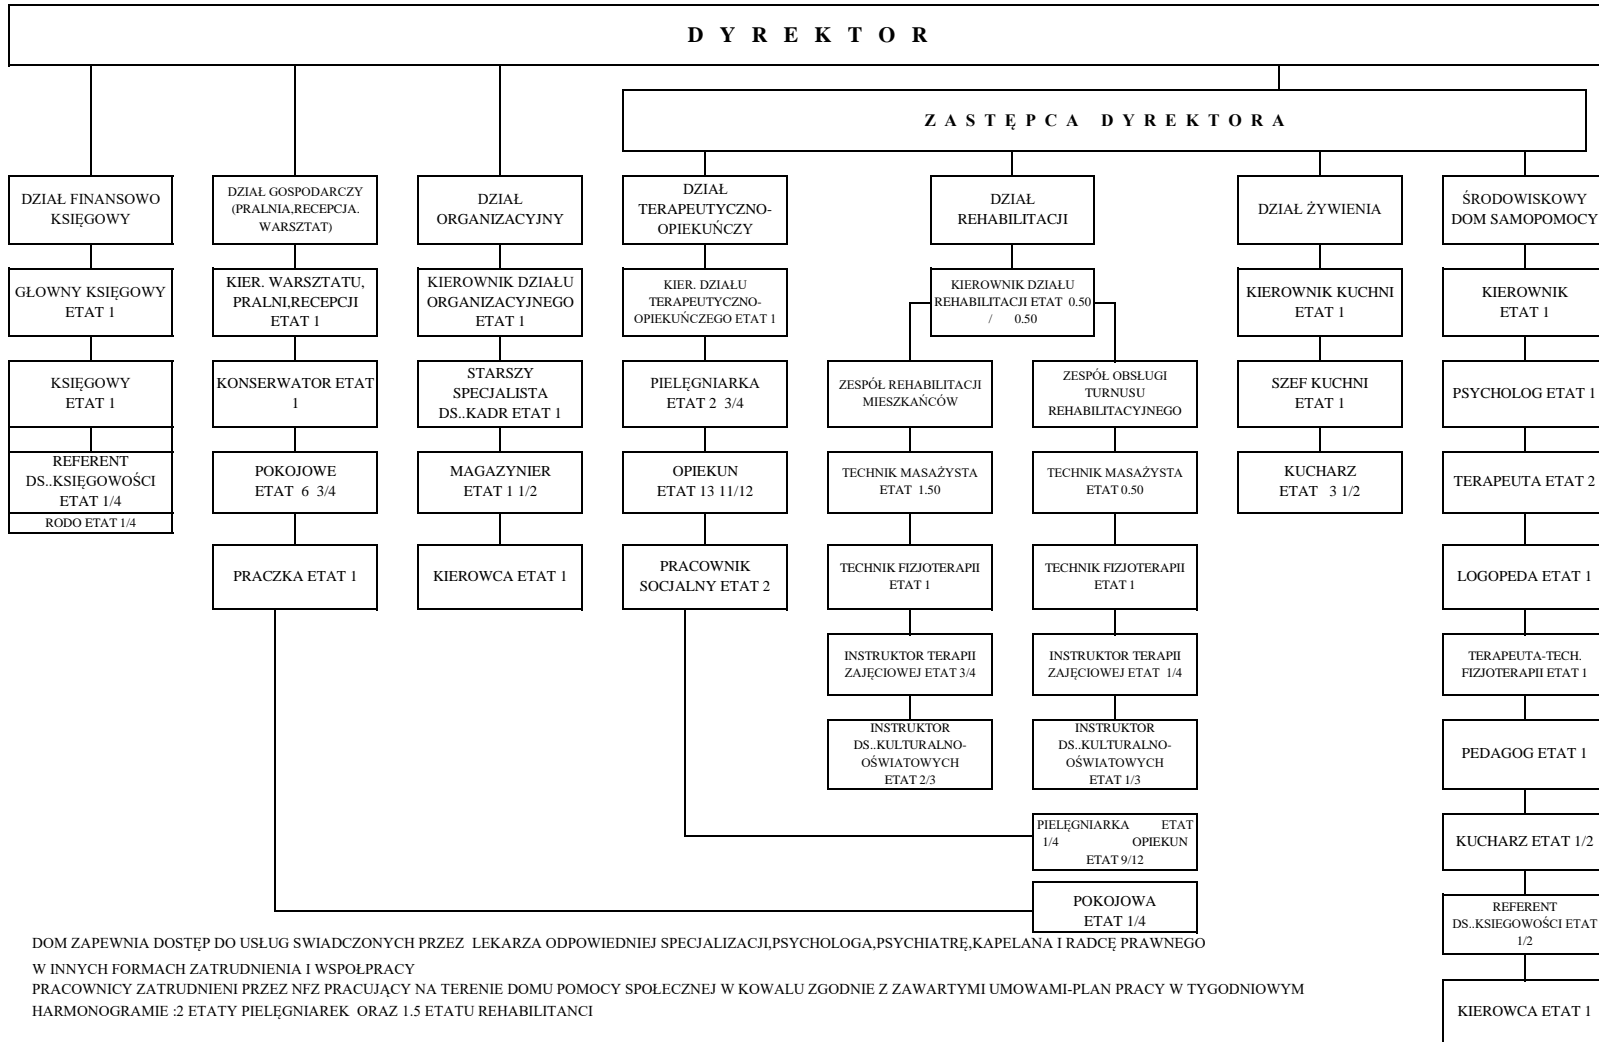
D Y R E K T O R

Z A S T Ę P C A D Y R E K T O R A

DZIAŁ FINANSOWO KSIĘGOWY

GŁOWNY KSIĘGOWY ETAT 1

KSIĘGOWY ETAT 1

REFERENT DS..KSIĘGOWOŚCI ETAT 1/4

RODO ETAT 1/4

DZIAŁ GOSPODARCZY (PRALNIA,RECEPCJA. WARSZTAT)

KIER. WARSZTATU, PRALNI,RECEPCJI ETAT 1

KONSERWATOR ETAT 1

POKOJOWE ETAT 6 3/4

PRACZKA ETAT 1

DZIAŁ ORGANIZACYJNY

KIEROWNIK DZIAŁU ORGANIZACYJNEGO ETAT 1

STARSZY SPECJALISTA DS..KADR ETAT 1

MAGAZYNIER ETAT 1 1/2

KIEROWCA ETAT 1

DZIAŁ TERAPEUTYCZNO-OPIEKUŃCZY

KIER. DZIAŁU TERAPEUTYCZNO-OPIEKUŃCZEGO ETAT 1

PIELĘGNIARKA ETAT 2 3/4

OPIEKUN ETAT 13 11/12

PRACOWNIK SOCJALNY ETAT 2

DZIAŁ REHABILITACJI

KIEROWNIK DZIAŁU REHABILITACJI ETAT 0.50 / 0.50

ZESPÓŁ REHABILITACJI MIESZKAŃCÓW

TECHNIK MASAŻYSTA ETAT 1.50

TECHNIK FIZJOTERAPII ETAT 1

INSTRUKTOR TERAPII ZAJĘCIOWEJ ETAT 3/4

INSTRUKTOR DS..KULTURALNO-OŚWIATOWYCH ETAT 2/3

ZESPÓŁ OBSŁUGI TURNUSU REHABILITACYJNEGO

TECHNIK MASAŻYSTA ETAT 0.50

TECHNIK FIZJOTERAPII ETAT 1

INSTRUKTOR TERAPII ZAJĘCIOWEJ ETAT 1/4

INSTRUKTOR DS..KULTURALNO-OŚWIATOWYCH ETAT 1/3

PIELĘGNIARKA ETAT 1/4 OPIEKUN ETAT 9/12

POKOJOWA ETAT 1/4

DZIAŁ ŻYWIENIA

KIEROWNIK KUCHNI ETAT 1

SZEF KUCHNI ETAT 1

KUCHARZ ETAT 3 1/2

ŚRODOWISKOWY DOM SAMOPOMOCY

KIEROWNIK ETAT 1

PSYCHOLOG ETAT 1

TERAPEUTA ETAT 2

LOGOPEDA ETAT 1

TERAPEUTA-TECH. FIZJOTERAPII ETAT 1

PEDAGOG ETAT 1

KUCHARZ ETAT 1/2

REFERENT DS..KSIEGOWOŚCI ETAT 1/2

KIEROWCA ETAT 1

DOM ZAPEWNIA DOSTĘP DO USŁUG SWIADCZONYCH PRZEZ LEKARZA ODPOWIEDNIEJ SPECJALIZACJI,PSYCHOLOGA,PSYCHIATRĘ,KAPELANA I RADCĘ PRAWNEGO W INNYCH FORMACH ZATRUDNIENIA I WSPOŁPRACY

PRACOWNICY ZATRUDNIENI PRZEZ NFZ PRACUJĄCY NA TERENIE DOMU POMOCY SPOŁECZNEJ W KOWALU ZGODNIE Z ZAWARTYMI UMOWAMI-PLAN PRACY W TYGODNIOWYM HARMONOGRAMIE :2 ETATY PIELĘGNIAREK ORAZ 1.5 ETATU REHABILITANCI